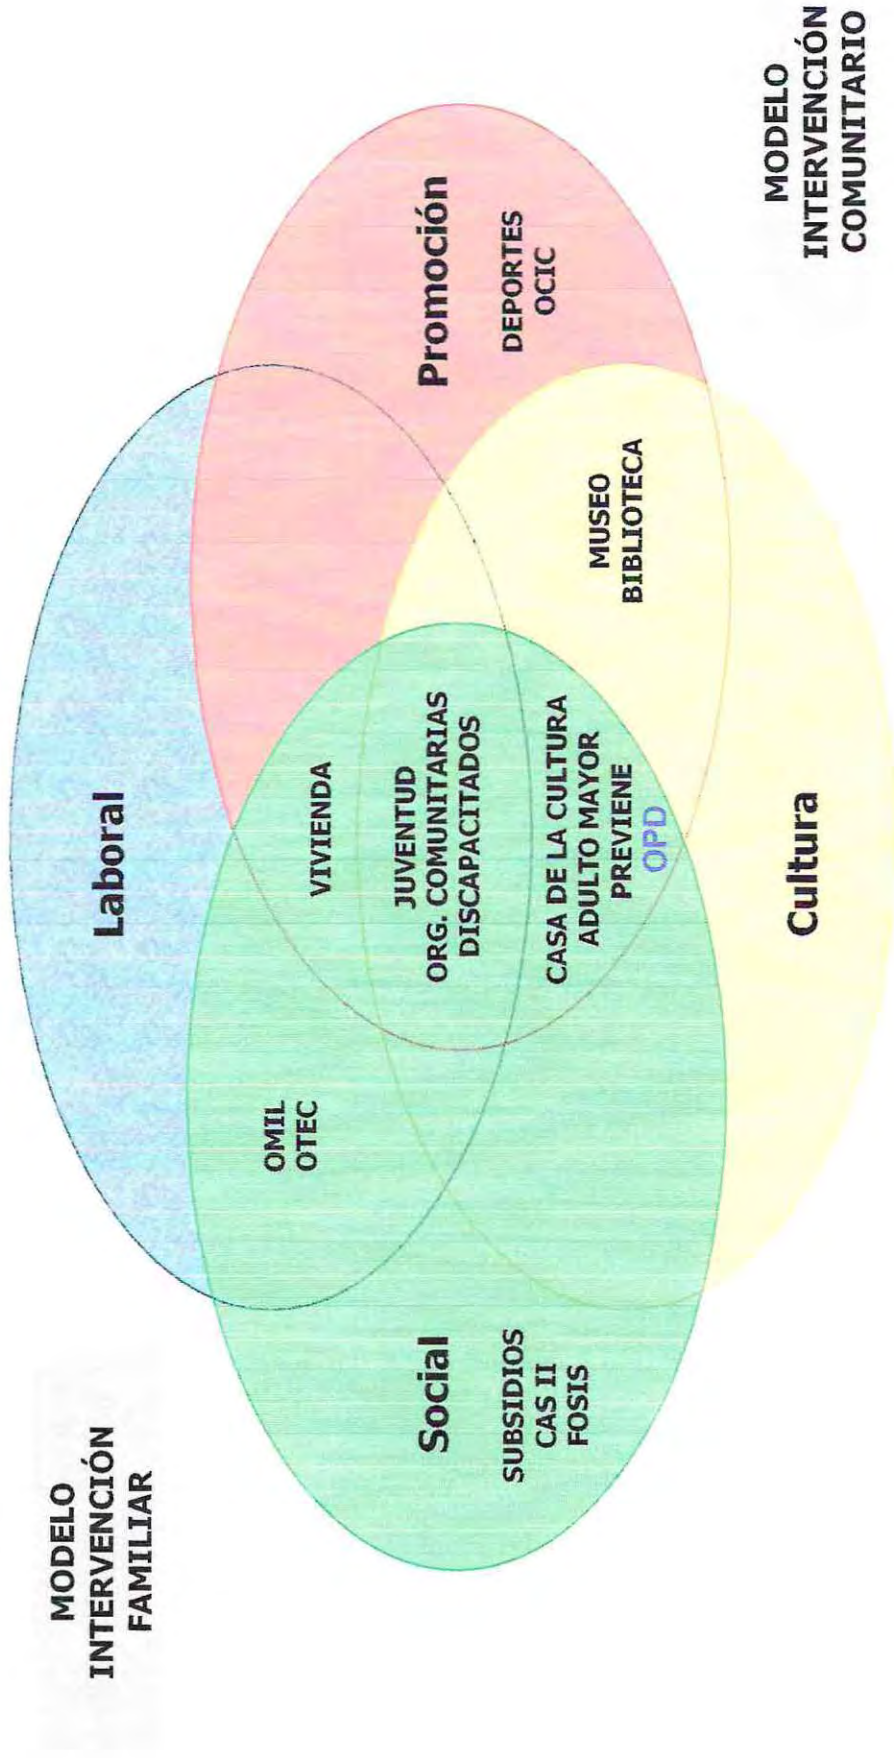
MODELO INTERVENCIÓN COMUNITARIO

Promoción

DEPORTES
OCIC

Laboral

MUSEO
BIBLIOTECA

VIVIENDA

JUVENTUD
ORG. COMUNITARIAS
DISCAPACITADOS

CASA DE LA CULTURA
ADULTO MAYOR
PREVIENE
OPD

Cultura

OMIL
OTEC

Social

SUBSIDIOS
CAS II
FOSIS

MODELO INTERVENCIÓN FAMILIAR